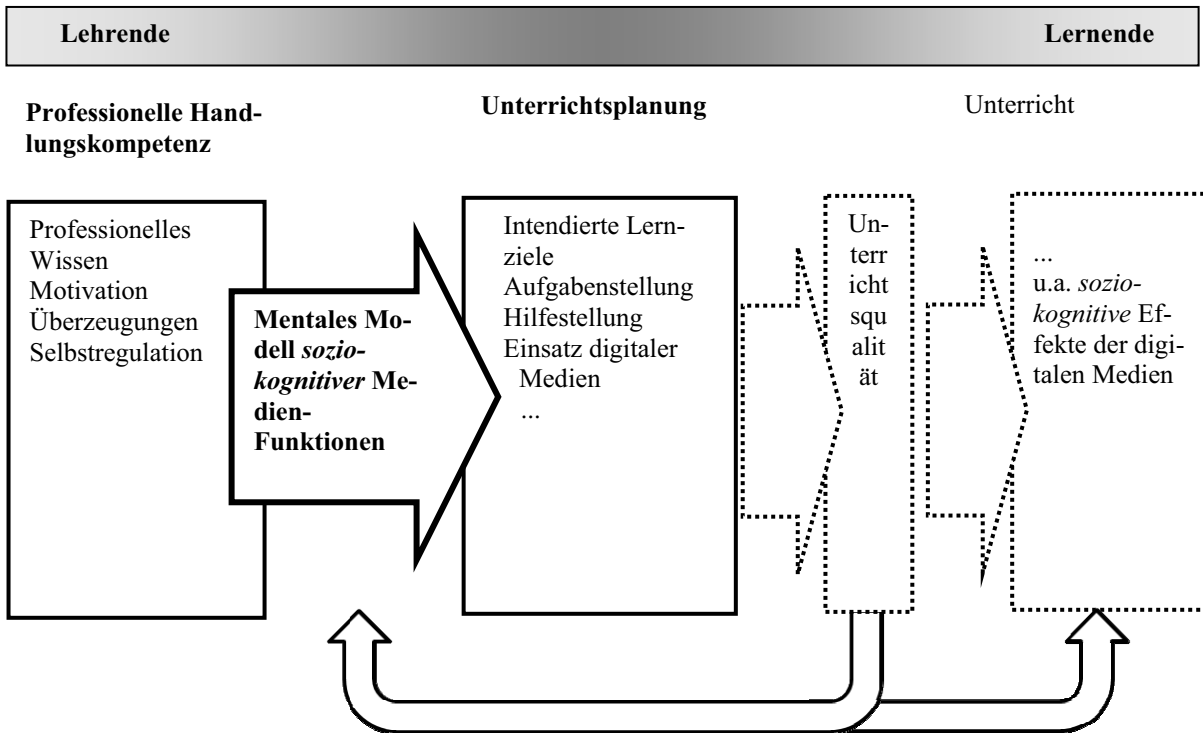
Lehrende

Lernende

Professionelle Handlungskompetenz

Unterrichtsplanung

Unterricht

Professionelles Wissen
Motivation
Überzeugungen
Selbstregulation

Mentales Modell *sozio-kognitiver* Medien-Funktionen

Intendierte Lernziele
Aufgabenstellung
Hilfestellung
Einsatz digitaler Medien
...

Unterrichtsqualität

...
u.a. *sozio-kognitive* Effekte der digitalen Medien